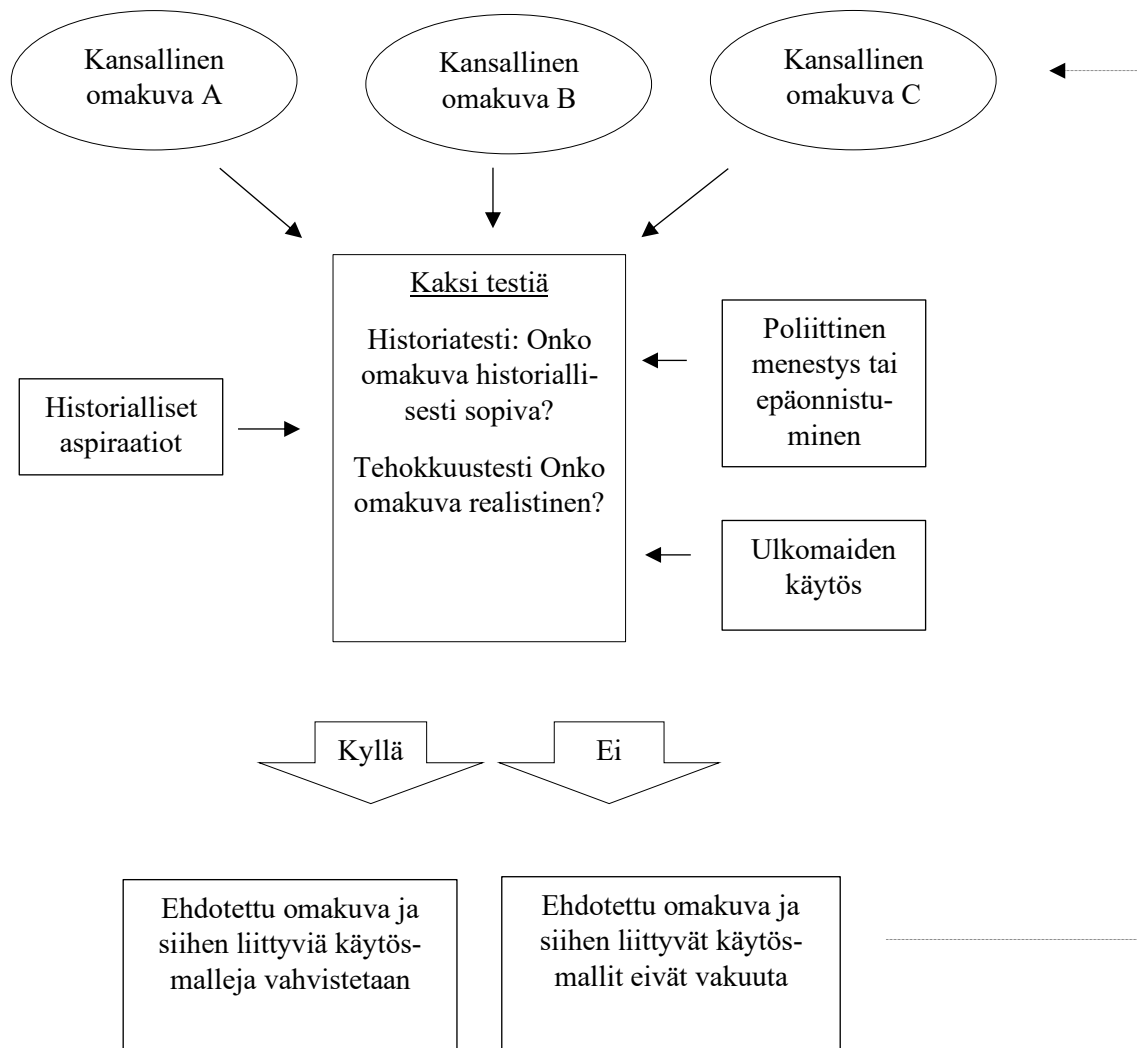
Kansallinen omakuva A

Kansallinen omakuva B

Kansallinen omakuva C

Kaksi testiä

Historiatesti: Onko omakuva historiallisesti sopiva?

Tehokkuustesti Onko omakuva realistinen?

Historialliset aspiraatiot

Poliittinen menestys tai epäonnistuminen

Ulkomaiden käytös

Kyllä

Ei

Ehdotettu omakuva ja siihen liittyviä käytösmalleja vahvistetaan

Ehdotettu omakuva ja siihen liittyvät käytösmallit eivät vakuuta